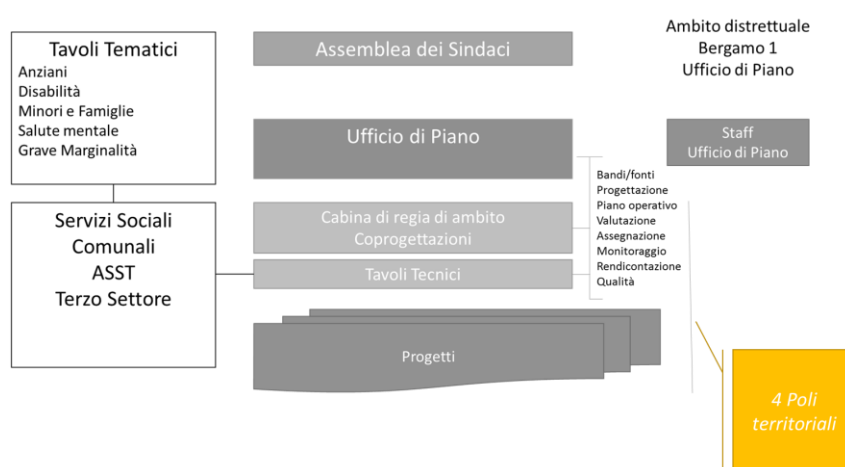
Tavoli Tematici
Anziani
Disabilità
Minori e Famiglie
Salute mentale
Grave Marginalità

Assemblea dei Sindaci

Ambito distrettuale
Bergamo 1
Ufficio di Piano

Ufficio di Piano

Staff
Ufficio di Piano

Servizi Sociali
Comunali
ASST
Terzo Settore

Cabina di regia di ambito
Coprogettazioni

Tavoli Tecnici

Bandi/fonti
Progettazione
Piano operativo
Valutazione
Assegnazione
Monitoraggio
Rendicontazione
Qualità

Progetti

4 Poli
territoriali